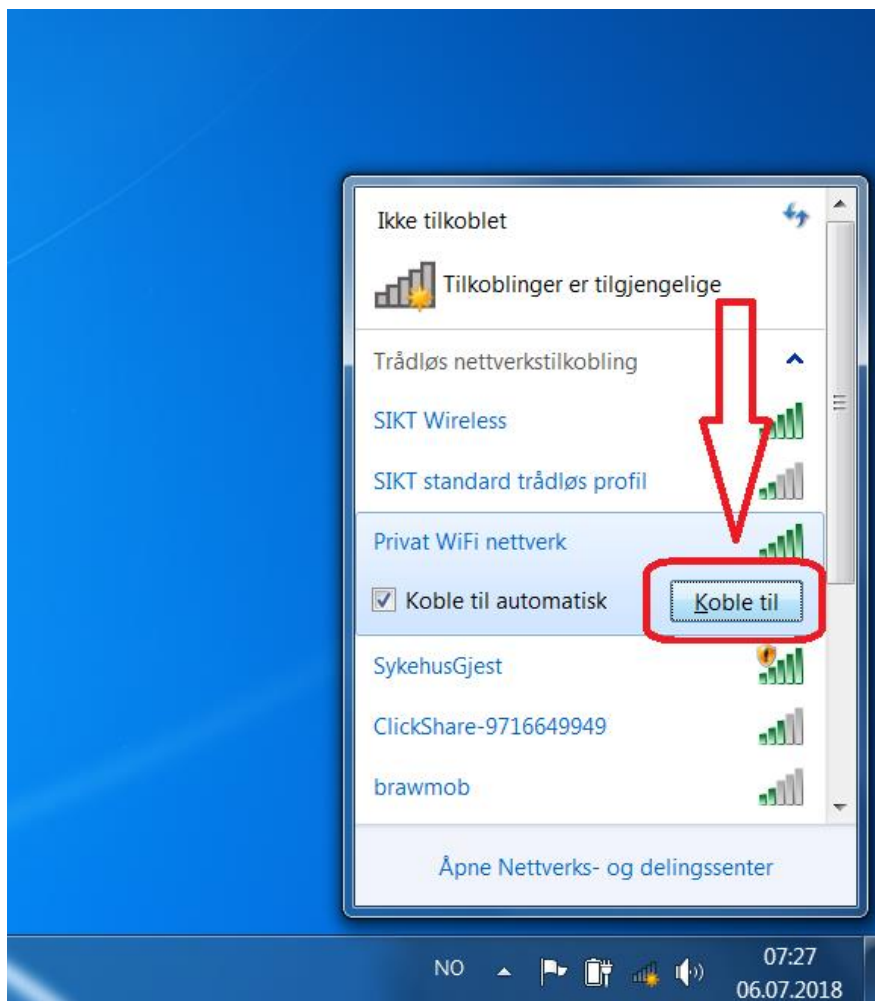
Ikke tilkoblet

Tilkoblinger er tilgjengelige

Trådløs nettverkstilkobling

SIKT Wireless

SIKT standard trådløs profil

Privat WiFi nettverk

Koble til automatisk

Koble til

SykehusGjest

ClickShare-9716649949

brawmob

Åpne Nettverks- og delingssenter

NO

07:27
06.07.2018